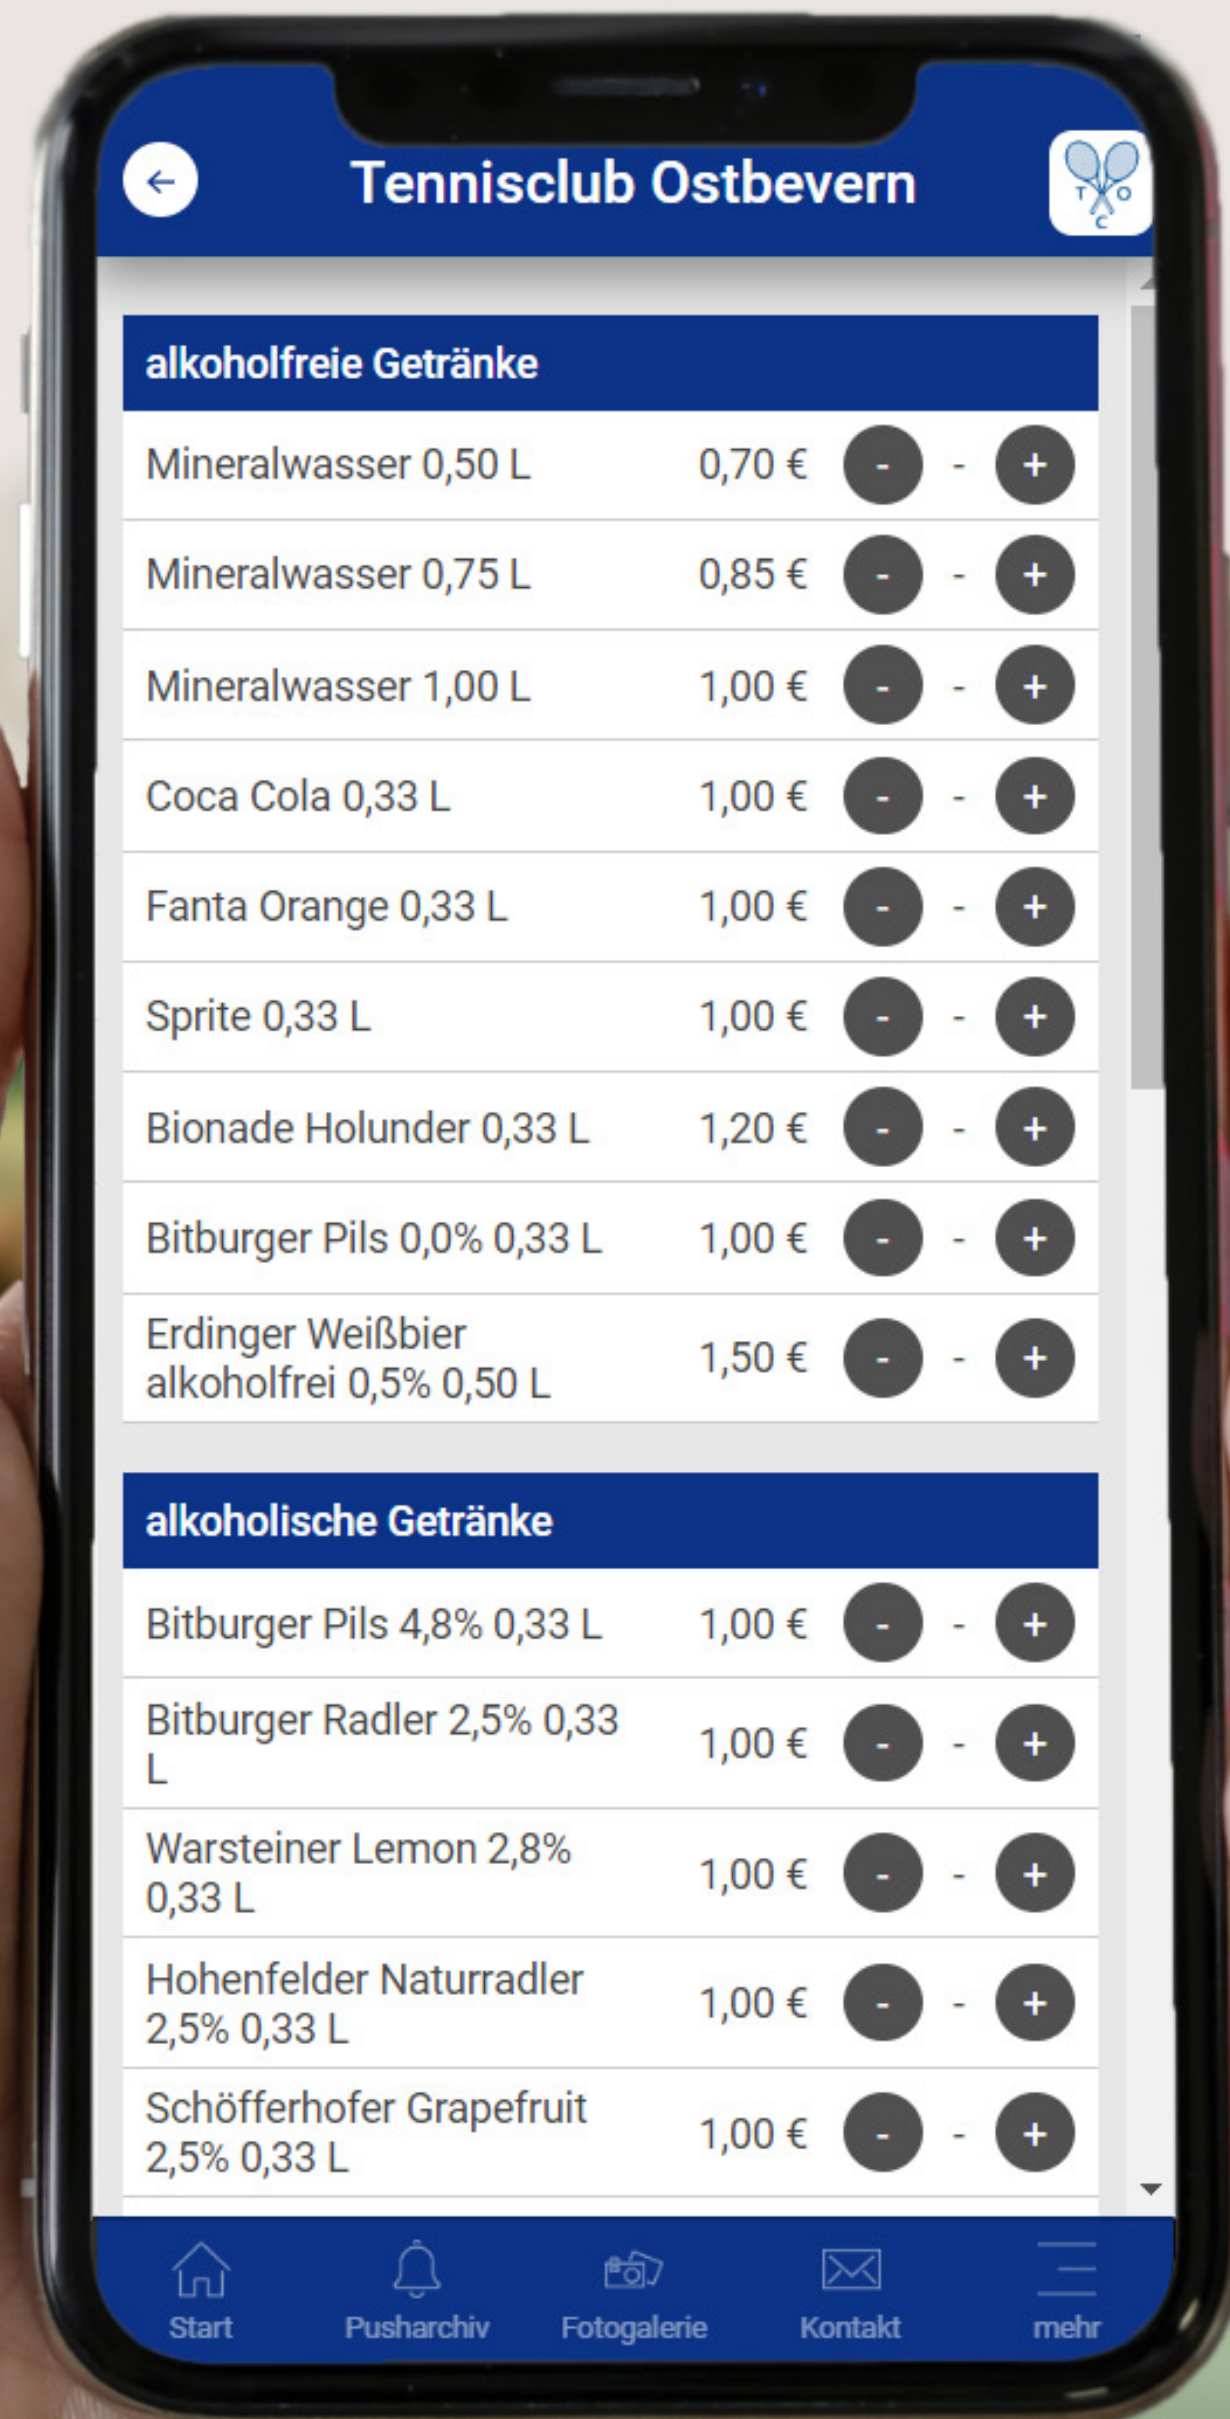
Tennisclub Ostbevern

TCO

alkoholfreie Getränke

| | | | | |
|---|---|---|---|---|
| Mineralwasser 0,50 L | 0,70 € | - | - | + |
| Mineralwasser 0,75 L | 0,85 € | - | - | + |
| Mineralwasser 1,00 L | 1,00 € | - | - | + |
| Coca Cola 0,33 L | 1,00 € | - | - | + |
| Fanta Orange 0,33 L | 1,00 € | - | - | + |
| Sprite 0,33 L | 1,00 € | - | - | + |
| Bionade Holunder 0,33 L | 1,20 € | - | - | + |
| Bitburger Pils 0,0% 0,33 L | 1,00 € | - | - | + |
| Erdinger Weißbier alkoholfrei 0,5% 0,50 L | 1,50 € | - | - | + |

alkoholische Getränke

| | | | | |
|---|---|---|---|---|
| Bitburger Pils 4,8% 0,33 L | 1,00 € | - | - | + |
| Bitburger Radler 2,5% 0,33 L | 1,00 € | - | - | + |
| Warsteiner Lemon 2,8% 0,33 L | 1,00 € | - | - | + |
| Hohenfelder Naturradler 2,5% 0,33 L | 1,00 € | - | - | + |
| Schöfferhofer Grapefruit 2,5% 0,33 L | 1,00 € | - | - | + |

Start
Pusharchiv
Fotogalerie
Kontakt
mehr